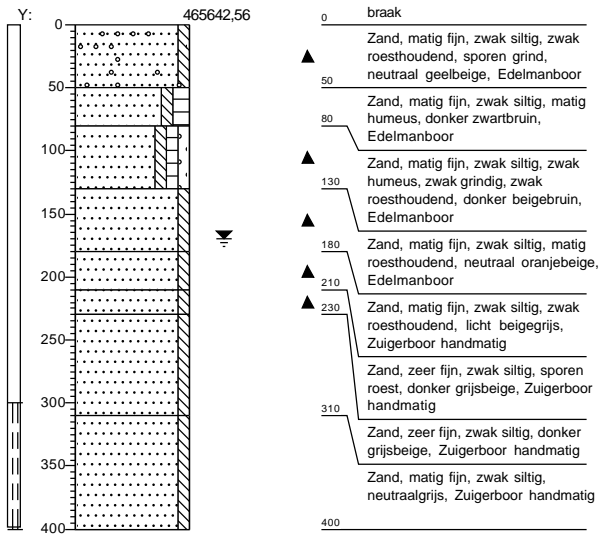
Y: 465642,56

0
50
100
150
200
250
300
350
400

0 braak

Zand, matig fijn, zwak siltig, zwak roesthoudend, sporen grind, neutraal geelbeige, Edelmanboor

50

80 Zand, matig fijn, zwak siltig, matig humeus, donker zwartbruin, Edelmanboor

130 Zand, matig fijn, zwak siltig, zwak humeus, zwak grindig, zwak roesthoudend, donker beigebruin, Edelmanboor

180 Zand, matig fijn, zwak siltig, matig roesthoudend, neutraal oranjebeige, Edelmanboor

210

230 Zand, matig fijn, zwak siltig, zwak roesthoudend, licht beigegrijs, Zuigerboor handmatig

Zand, zeer fijn, zwak siltig, sporen roest, donker grijsbeige, Zuigerboor handmatig

310 Zand, zeer fijn, zwak siltig, donker grijsbeige, Zuigerboor handmatig

Zand, matig fijn, zwak siltig, neutraalgrijs, Zuigerboor handmatig

400